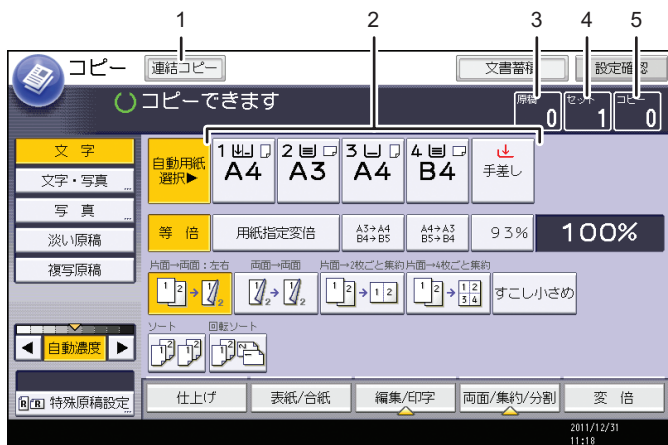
1 2 3 4 5

コピー 連結コピー 文書蓄積 設定確認

コピーできます

原稿 0 セット 1 コピー 0

文字
文字・写真
写真
淡い原稿
複写原稿

自動用紙選択▶

1 A4
2 A3
3 A4
4 B4
手差し

等倍 用紙指定変倍 A3→A4 B4→B5 A4→A3 B5→B4 93% 100%

片面→両面：左右 両面→両面 片面→2枚ごと集約 片面→4枚ごと集約

すこし小さめ

ソート 回転ソート

◀ 自動濃度 ▶

特殊原稿設定

仕上げ 表紙/合紙 編集/印字 両面/集約/分割 変倍

2011/12/31
11:18